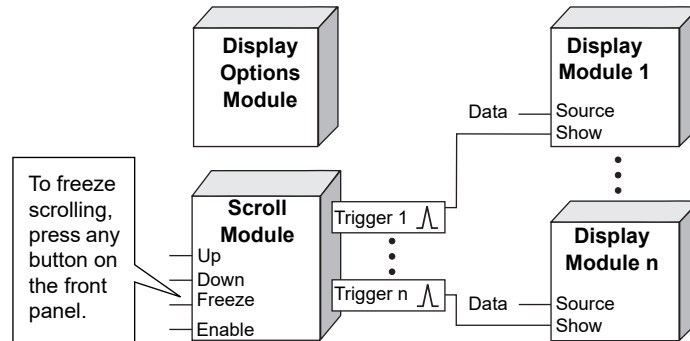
Display Options Module

Display Module 1

Data

Source

Show

To freeze scrolling, press any button on the front panel.

Scroll Module

Up

Down

Freeze

Enable

Trigger 1

Trigger n

Display Module n

Data

Source

Show